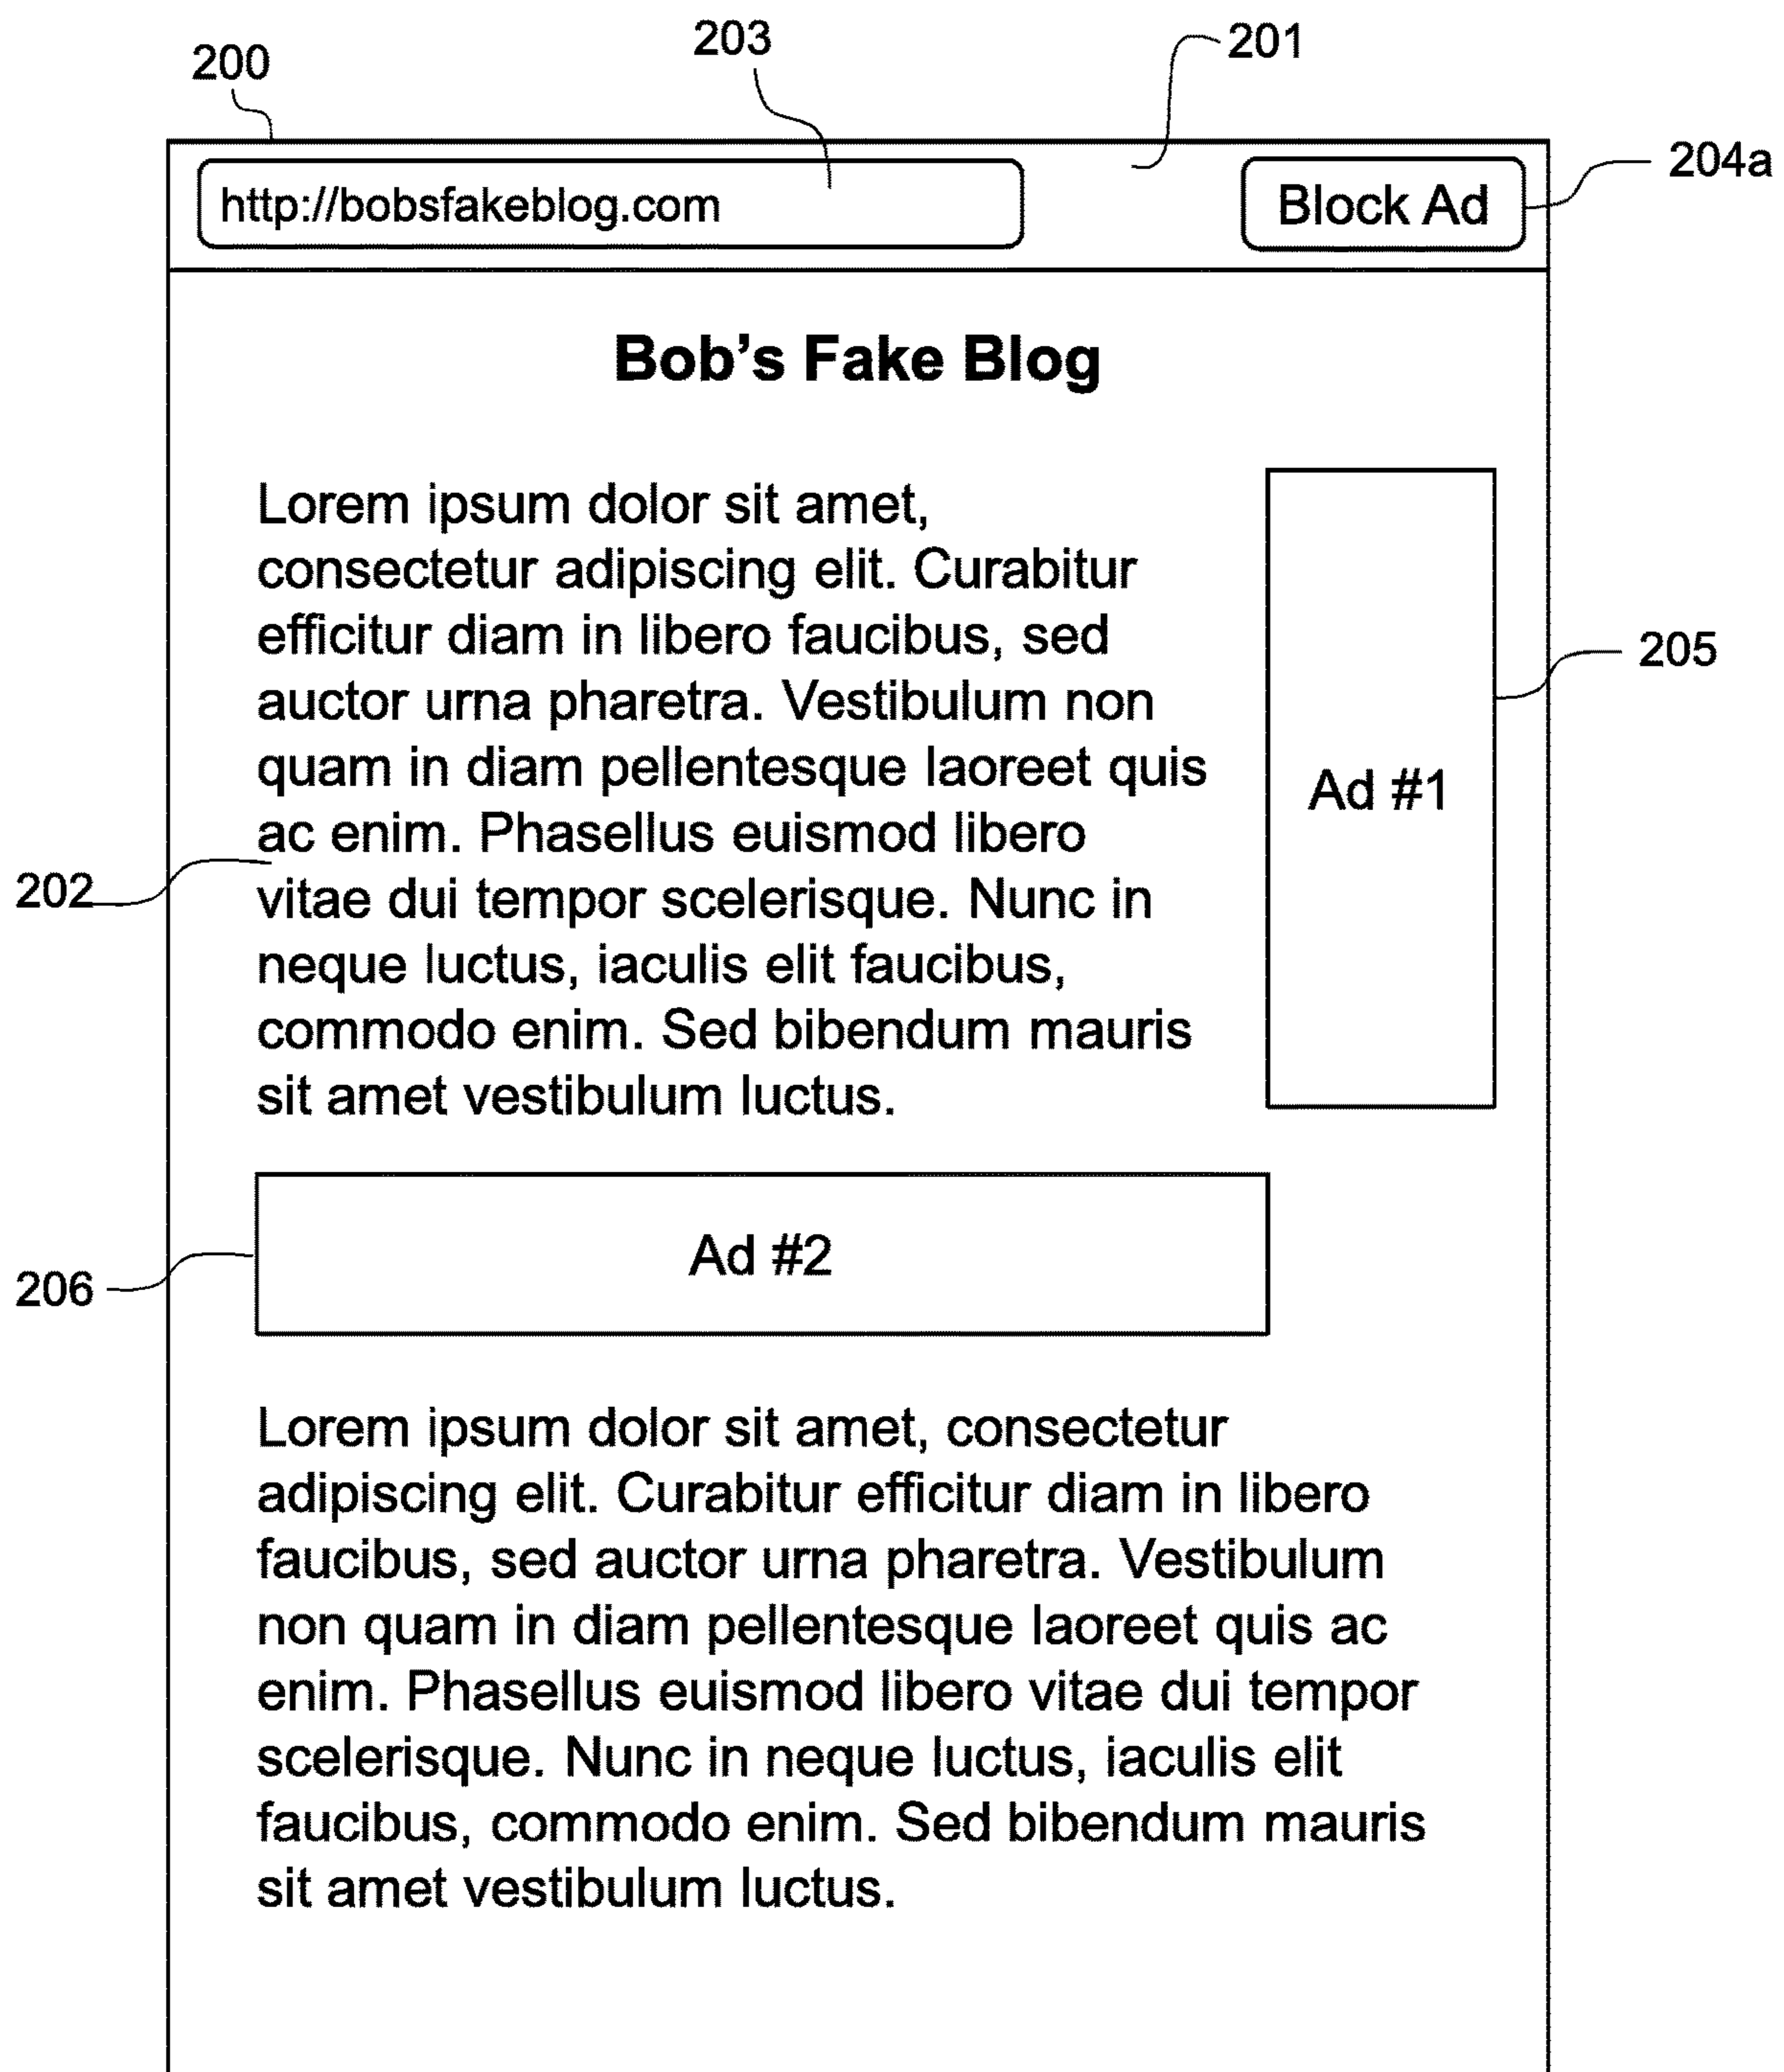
200

203

201

http://bobsfakeblog.com

Block Ad

204a

Bob’s Fake Blog

Lorem ipsum dolor sit amet, consectetur adipiscing elit. Curabitur efficitur diam in libero faucibus, sed auctor urna pharetra. Vestibulum non quam in diam pellentesque laoreet quis ac enim. Phasellus euismod libero vitae dui tempor scelerisque. Nunc in neque luctus, iaculis elit faucibus, commodo enim. Sed bibendum mauris sit amet vestibulum luctus.

Ad #1

205

202

Ad #2

206

Lorem ipsum dolor sit amet, consectetur adipiscing elit. Curabitur efficitur diam in libero faucibus, sed auctor urna pharetra. Vestibulum non quam in diam pellentesque laoreet quis ac enim. Phasellus euismod libero vitae dui tempor scelerisque. Nunc in neque luctus, iaculis elit faucibus, commodo enim. Sed bibendum mauris sit amet vestibulum luctus.